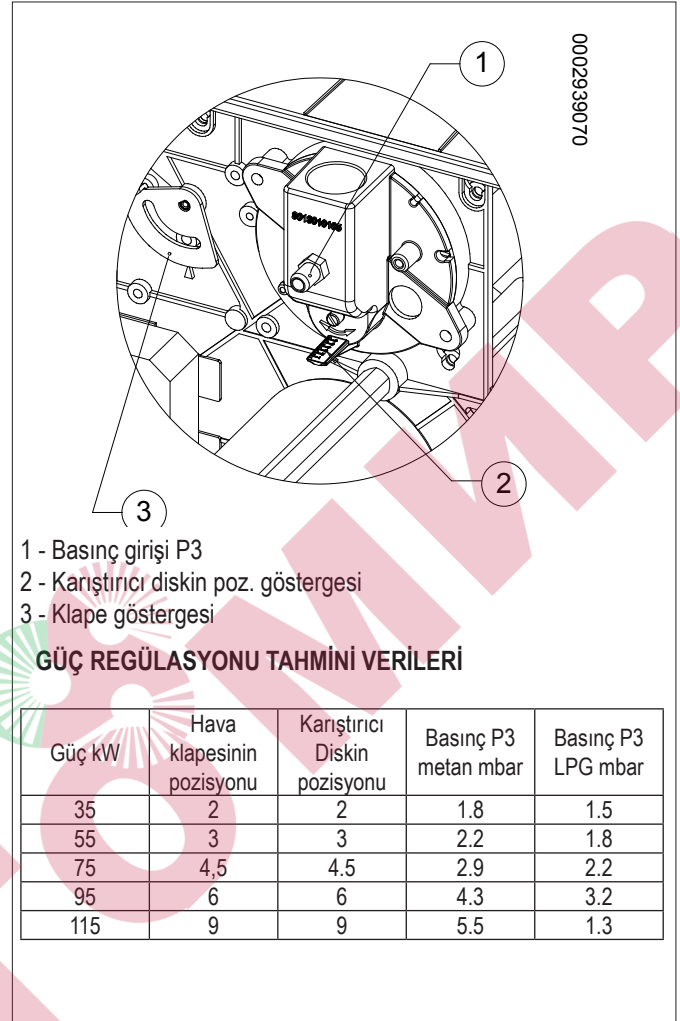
0002939070

1

2

3

1 - Basınç girişi P3
2 - Karıştırıcı diskin poz. göstergesi
3 - Klape göstergesi

GÜÇ REGÜLASYONU TAHMİNİ VERİLERİ

| Güç kW | Hava klapesinin pozisyonu | Karıştırıcı Diskin pozisyonu | Basınç P3 metan mbar | Basınç P3 LPG mbar |
|---|---|---|---|---|
| 35 | 2 | 2 | 1.8 | 1.5 |
| 55 | 3 | 3 | 2.2 | 1.8 |
| 75 | 4,5 | 4.5 | 2.9 | 2.2 |
| 95 | 6 | 6 | 4.3 | 3.2 |
| 115 | 9 | 9 | 5.5 | 1.3 |